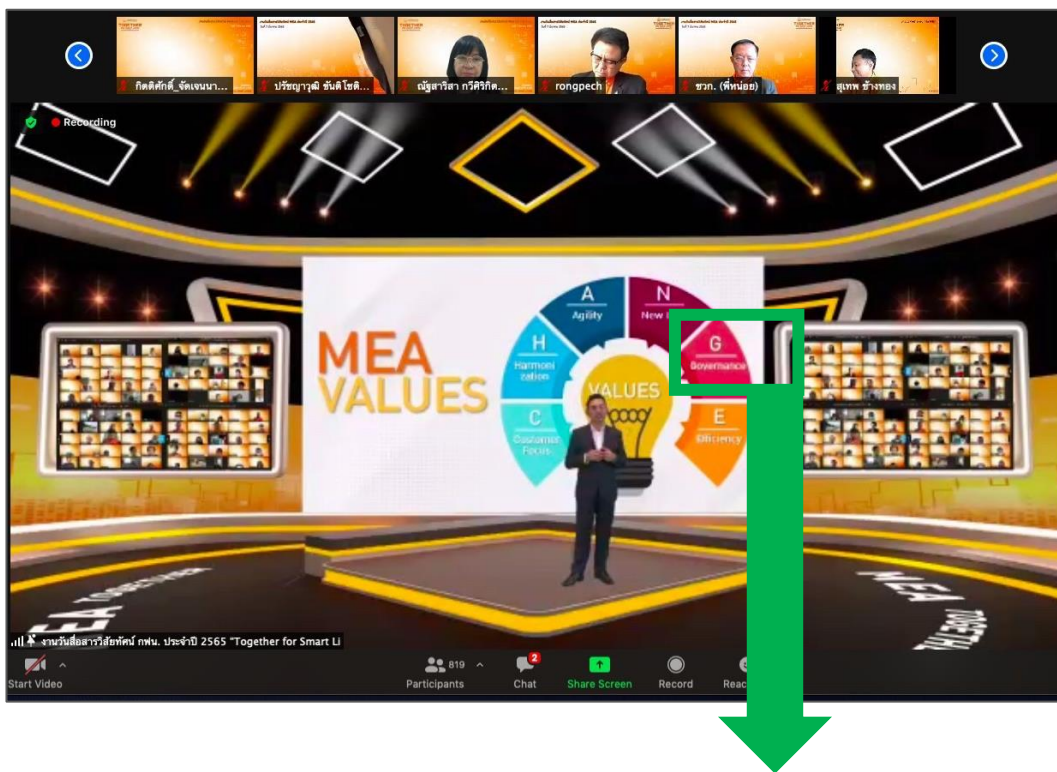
กิตติศักดิ์_จัดเจนนา...
ปรัชญาวุฒิ ชันติโชติ...
ณัฐสาริสา กวีศิริกิต...
rongpech
ชวก. (พี่หน่อย)
สุเทพ ช้างทอง

Recording

MEA VALUES

A Agility
N New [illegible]
G Governance
E Efficiency
C Customer Focus
H Harmonization
VALUES

MEA TOGETHER

งานวันสื่อสารวิสัยทัศน์ กฟน. ประจำปี 2565 "Together for Smart Li

Start Video
819 Participants
2 Chat
Share Screen
Record
Reac